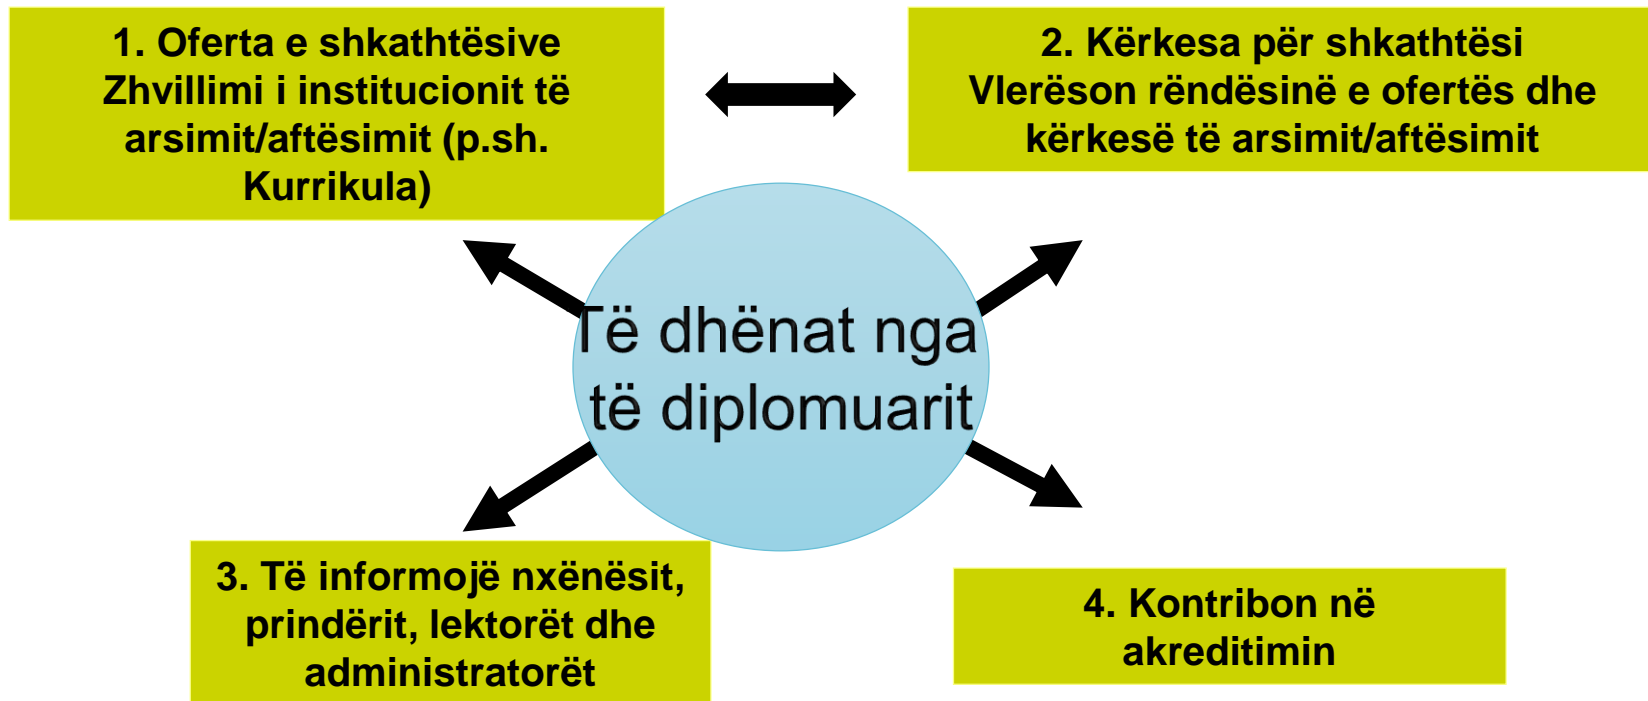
1. Oferta e shkathtësive Zhvillimi i institucionit të arsimit/aftësimit (p.sh. Kurrikula)

2. Kërkesa për shkathtësi Vlerëson rëndësinë e ofertës dhe kërkesë të arsimit/aftësimit

Të dhënat nga të diplomuarit

3. Të informojë nxënësit, prindërit, lektorët dhe administratorët

4. Kontribon në akreditimin